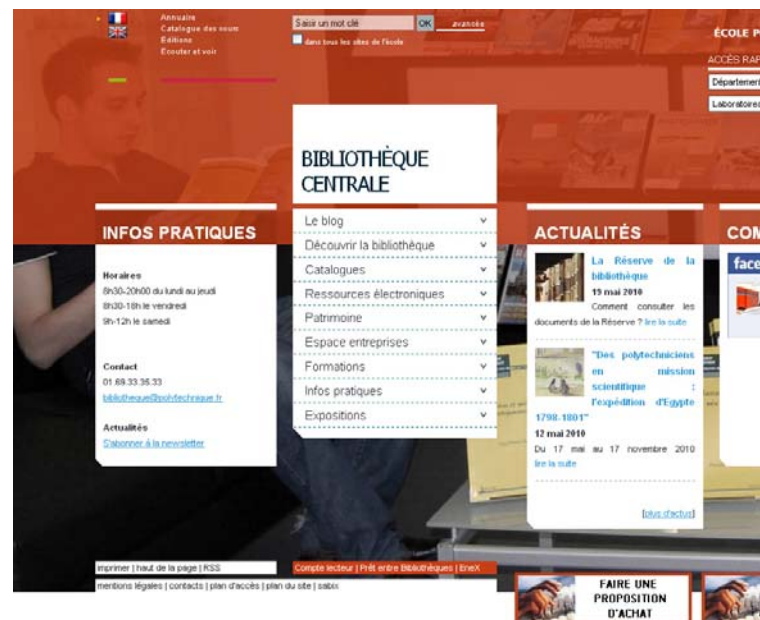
Annuaire
Catalogue des cours
Éditions
Écouter et voir

Saisir un mot clé OK avancée
dans tous les sites de l'école

ÉCOLE P

ACCÈS RAP
Départemen
Laboratoire

BIBLIOTHÈQUE CENTRALE

Le blog
Découvrir la bibliothèque
Catalogues
Ressources électroniques
Patrimoine
Espace entreprises
Formations
Infos pratiques
Expositions

INFOS PRATIQUES

Horaires
8h30-20h00 du lundi au jeudi
8h30-18h le vendredi
9h-12h le samedi

Contact
01.69.33.35.33
bibliotheque@polytechnique.fr

Actualités
S'abonner à la newsletter

ACTUALITÉS

La Réserve de la bibliothèque
19 mai 2010
Comment consulter les documents de la Réserve ? lire la suite

"Des polytechniciens en mission scientifique : l'expédition d'Egypte 1798-1801"
12 mai 2010
Du 17 mai au 17 novembre 2010 lire la suite

[plus d'actus]

CO

face

imprimer | haut de la page | RSS
mentions légales | contacts | plan d'accès | plan du site | sabix

Compte lecteur | Prêt entre Bibliothèques | EneX

FAIRE UNE PROPOSITION D'ACHAT